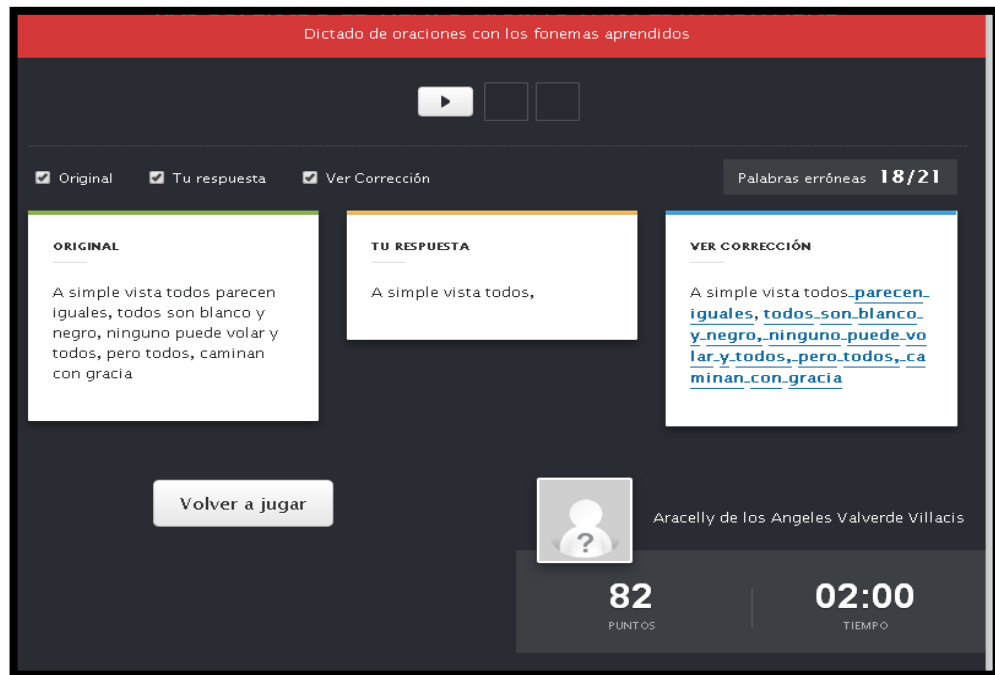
Dictado de oraciones con los fonemas aprendidos

Original Tu respuesta Ver Corrección

Palabras erróneas 18/21

ORIGINAL

A simple vista todos parecen iguales, todos son blanco y negro, ninguno puede volar y todos, pero todos, caminan con gracia

TU RESPUESTA

A simple vista todos,

VER CORRECCIÓN

A simple vista todos parecen iguales, todos son blanco y negro, ninguno puede volar y todos, pero todos, caminan con gracia

Volver a jugar

Aracelly de los Angeles Valverde Villacis

82
PUNTOS

02:00
TIEMPO